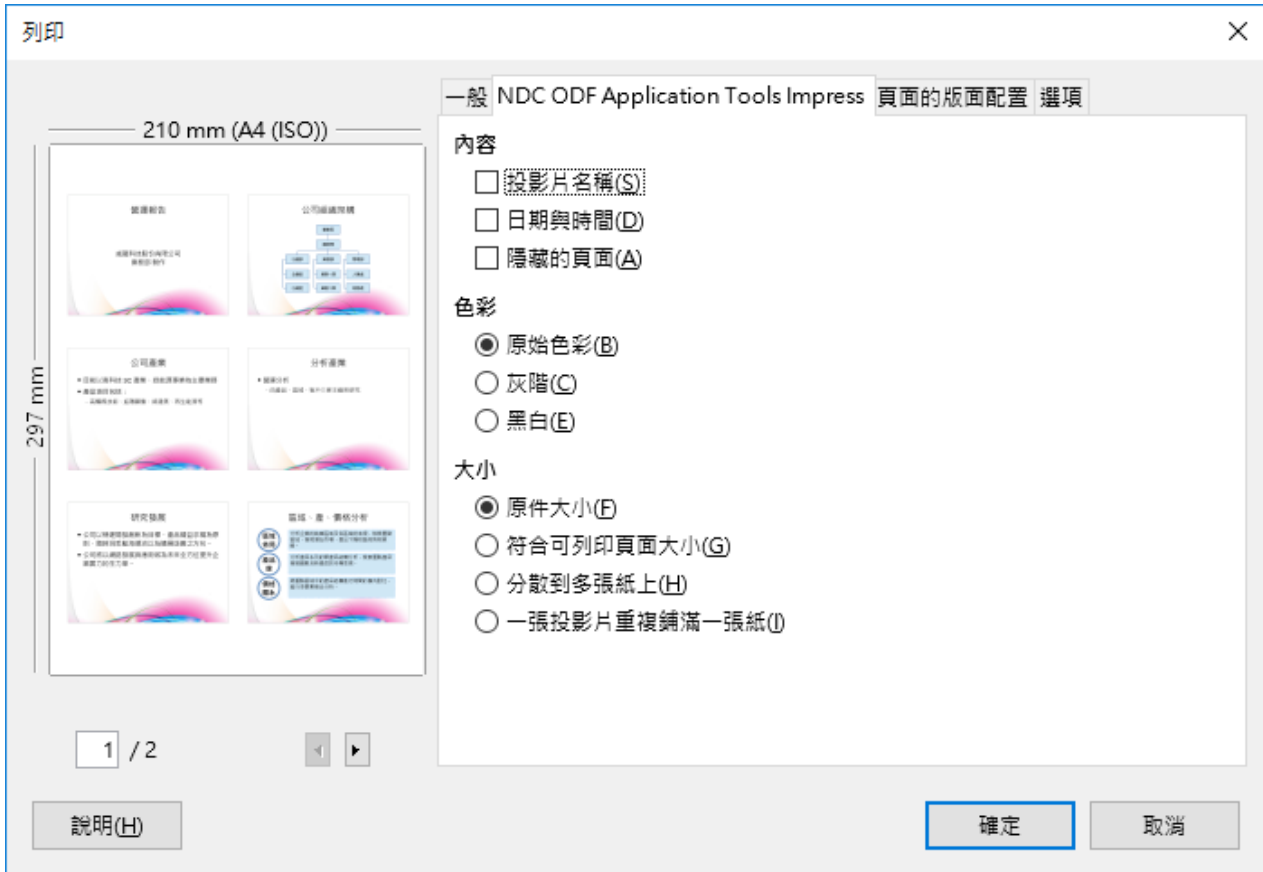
列印

210 mm (A4 (ISO))

297 mm

營運報告

公司組織架構

公司產業

分析產業

研究發展

區域、產、業務分析

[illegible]

1 / 2

一般 | NDC ODF Application Tools Impress | 頁面的版面配置 | 選項

內容
投影片名稱(S)
日期與時間(D)
隱藏的頁面(A)

色彩
原始色彩(B)
灰階(C)
黑白(E)

大小
原件大小(F)
符合可列印頁面大小(G)
分散到多張紙上(H)
一張投影片重複鋪滿一張紙(I)

說明(H)

確定

取消